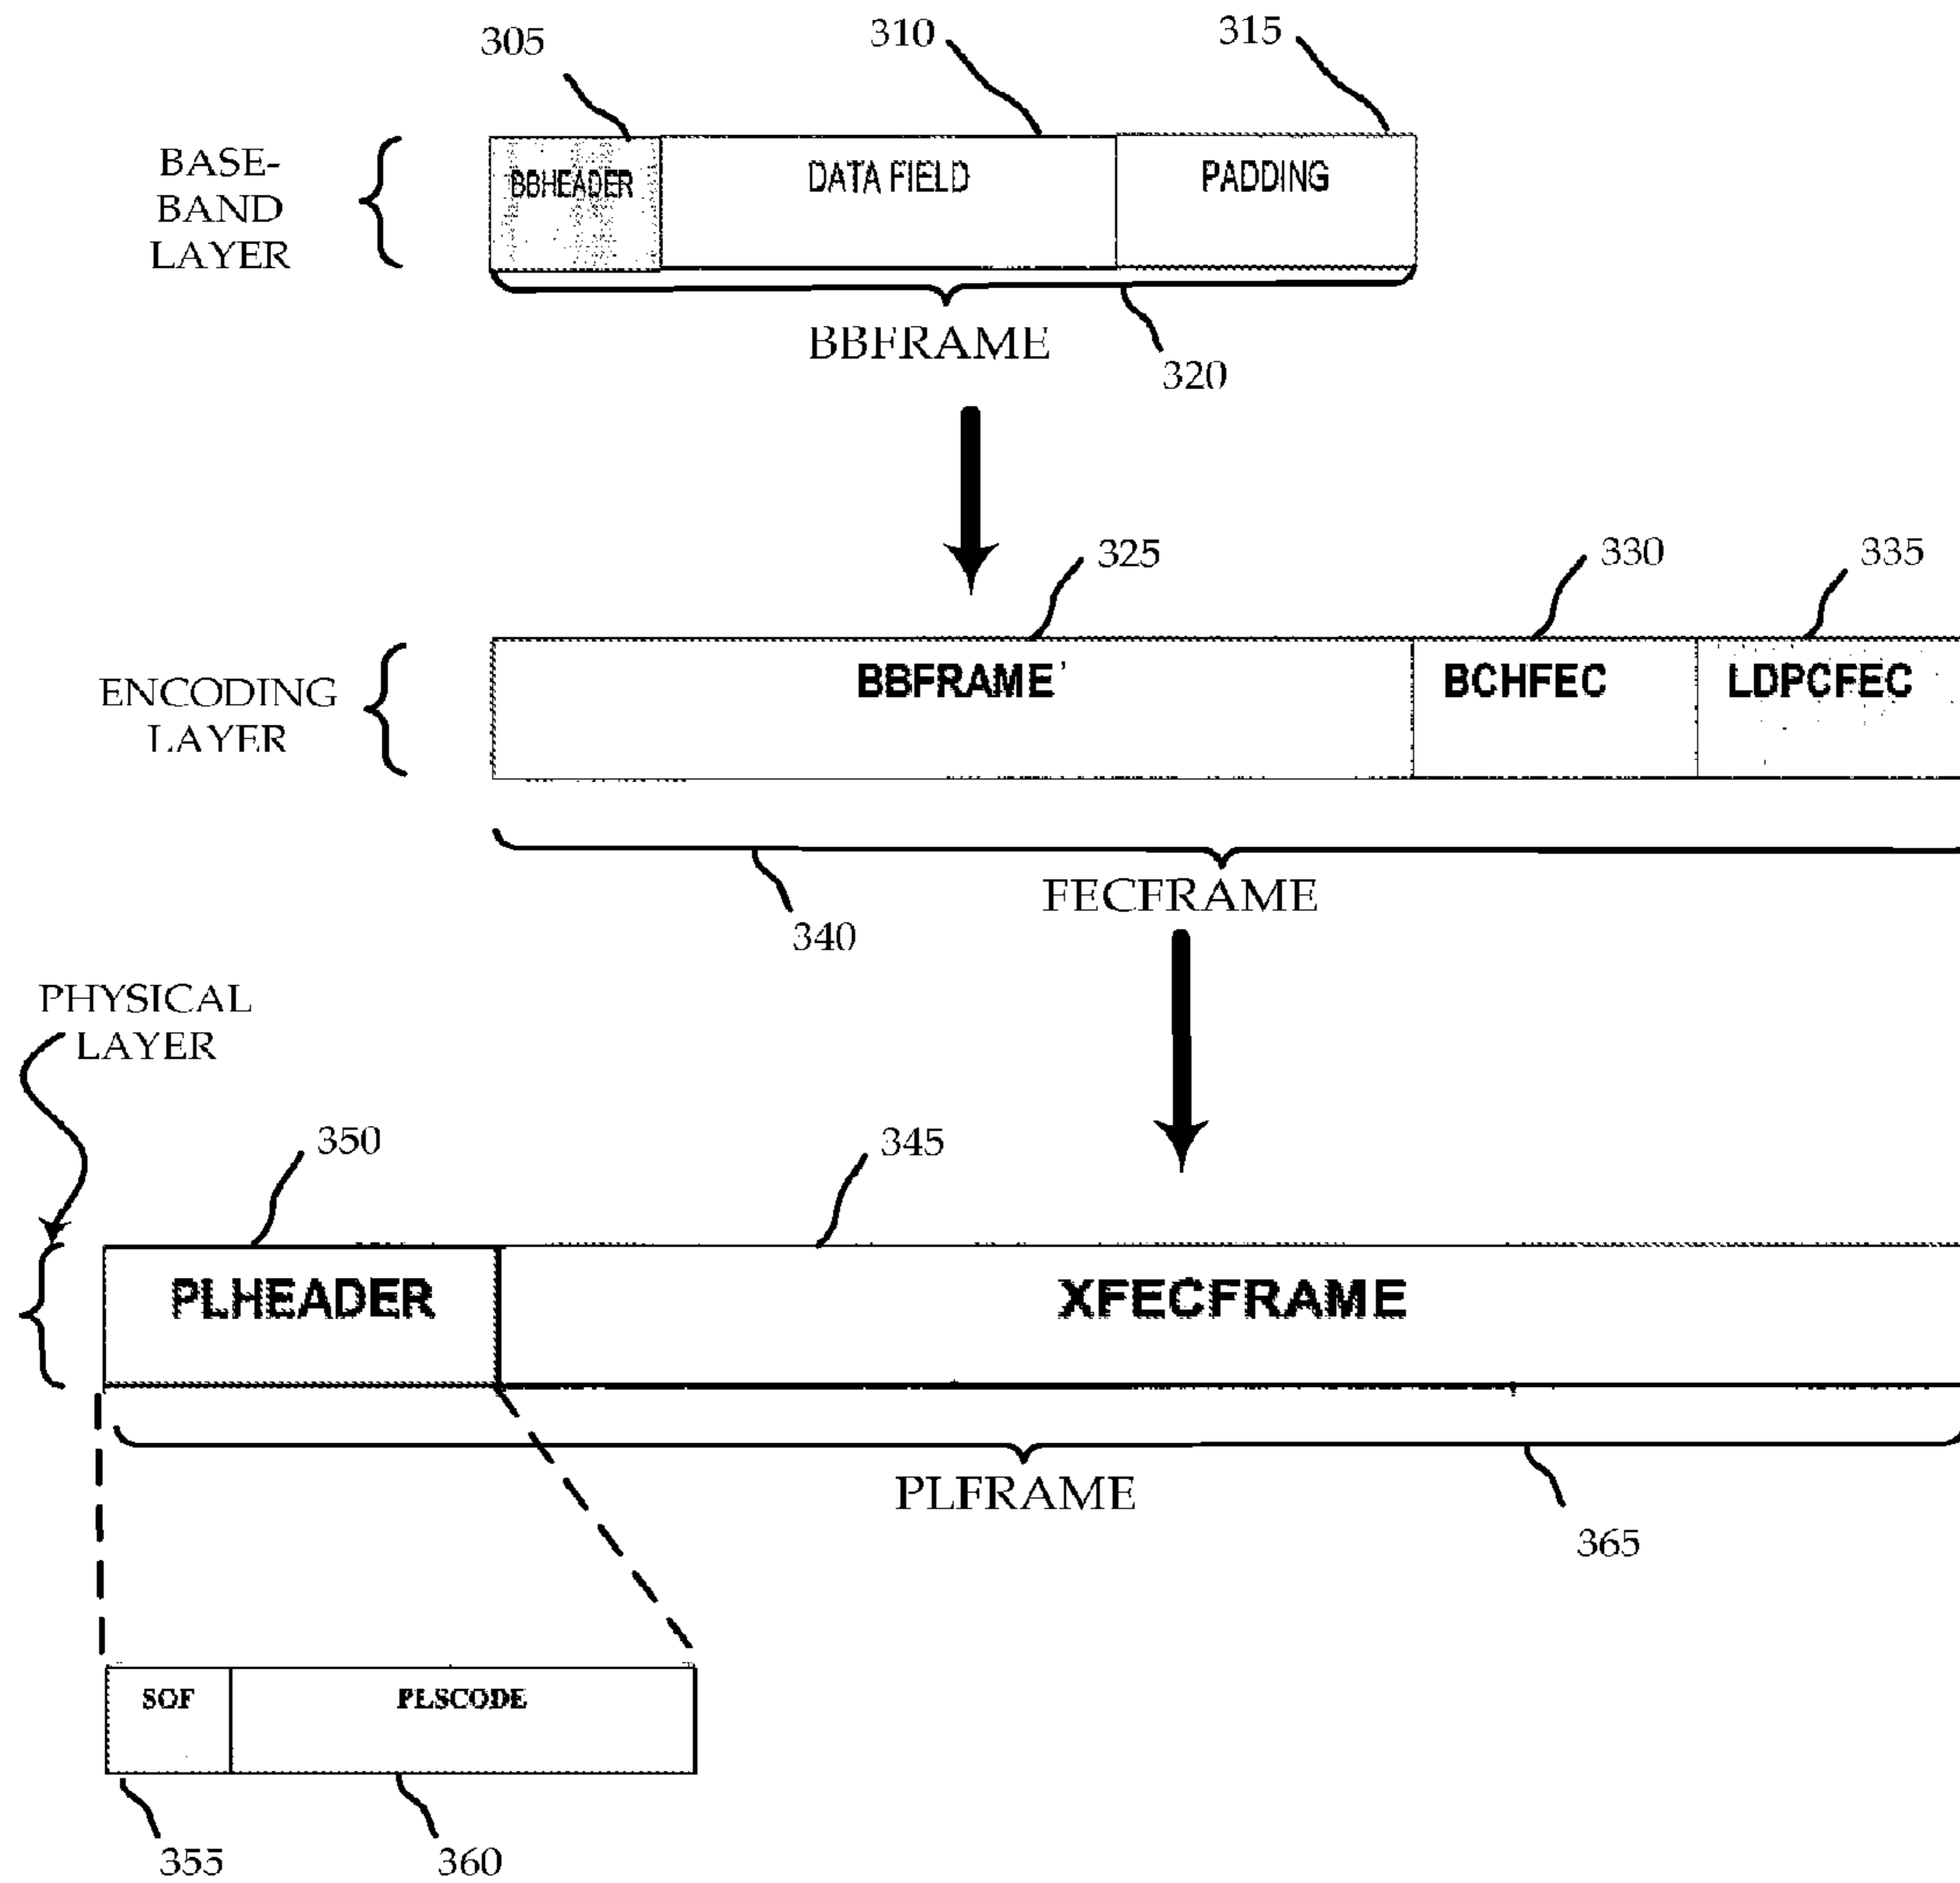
305
310
315
BASE-BAND LAYER
BBHEADER
DATA FIELD
PADDING
BBFRAME
320
325
330
335
ENCODING LAYER
BBFRAME'
BCHFEC
LDPCFEC
340
FECFRAME
PHYSICAL LAYER
350
345
PLHEADER
XFECFRAME
PLFRAME
365
SOF
PLSCODE
355
360